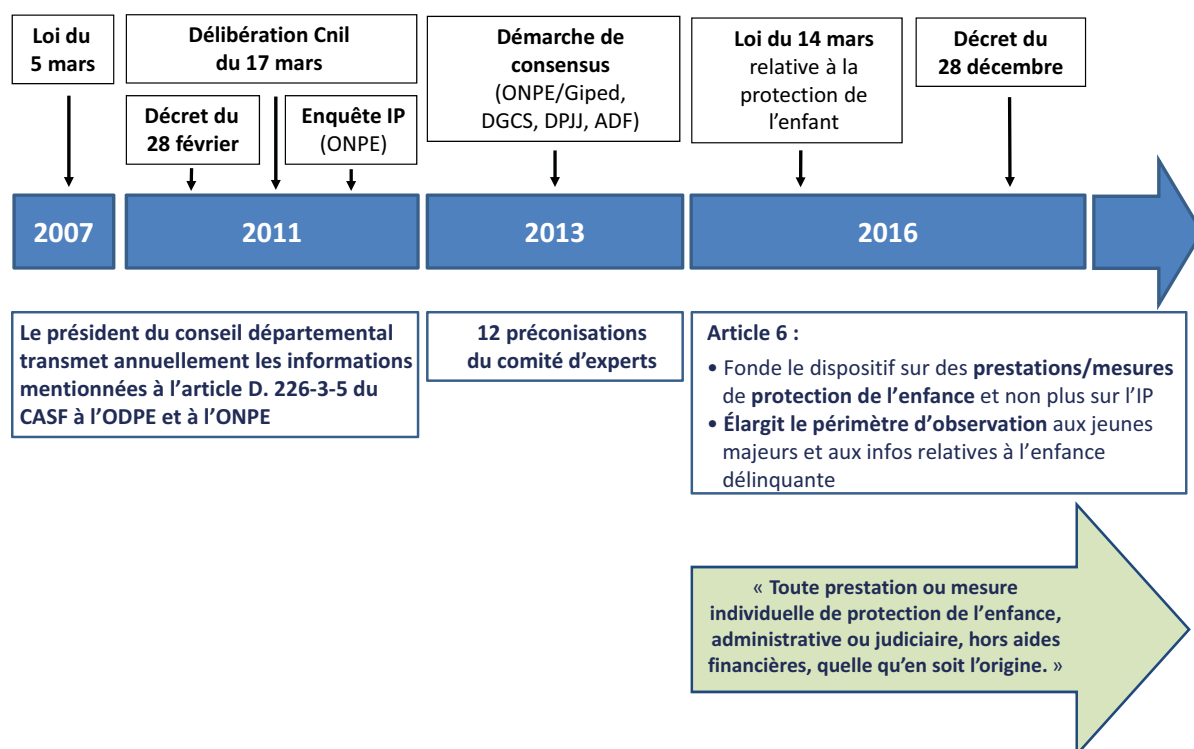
Loi du 5 mars

Délibération Cnil du 17 mars

Décret du 28 février

Enquête IP (ONPE)

Démarche de consensus (ONPE/Giped, DGCS, DPJJ, ADF)

Loi du 14 mars relative à la protection de l'enfant

Décret du 28 décembre

2007

2011

2013

2016

Le président du conseil départemental transmet annuellement les informations mentionnées à l'article D. 226-3-5 du CASF à l'ODPE et à l'ONPE

12 préconisations du comité d'experts

Article 6 :

• Fonde le dispositif sur des prestations/mesures de protection de l'enfance et non plus sur l'IP
• Élargit le périmètre d'observation aux jeunes majeurs et aux infos relatives à l'enfance délinquante

« Toute prestation ou mesure individuelle de protection de l'enfance, administrative ou judiciaire, hors aides financières, quelle qu'en soit l'origine. »